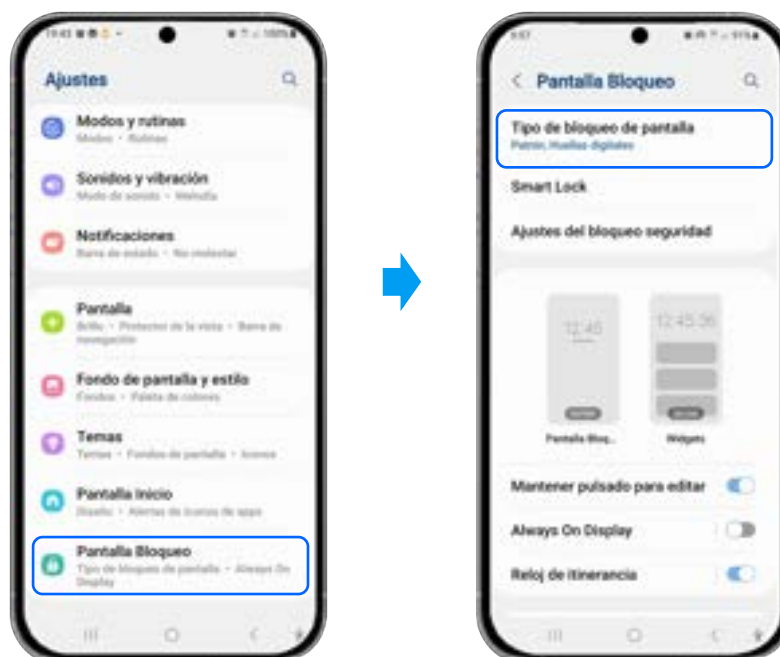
Ajustes

Modos y rutinas
Modos • Rutinas

Sonidos y vibración
Modo de sonido • Melodía

Notificaciones
Barra de estado • No molestar

Pantalla
Brillo • Protector de la vista • Barra de navegación

Fondo de pantalla y estilo
Fondos • Paleta de colores

Temas
Temas • Fondos de pantalla • Iconos

Pantalla Inicio
Diseño • Alertas de iconos de apps

Pantalla Bloqueo
Tipo de bloqueo de pantalla • Always On Display

Pantalla Bloqueo

Tipo de bloqueo de pantalla
Patrón, Huellas digitales

Smart Lock

Ajustes del bloqueo seguridad

12:45

12:45 36

Pantalla Bloq...

Widgets

Mantener pulsado para editar

Always On Display

Reloj de itinerancia